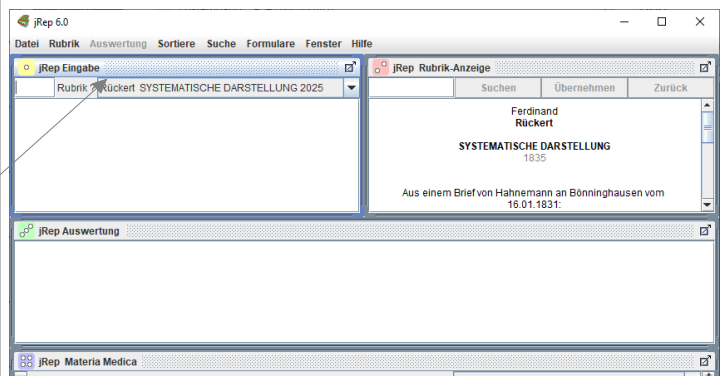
jRep 6.0

Datei Rubrik Auswertung Sortiere Suche Formulare Fenster Hilfe

jRep Eingabe

Rubrik Rückert SYSTEMATISCHE DARSTELLUNG 2025

jRep Rubrik-Anzeige

Suchen Übernehmen Zurück

Ferdinand
Rückert

SYSTEMATISCHE DARSTELLUNG
1835

Aus einem Brief von Hahnemann an Bönninghausen vom 16.01.1831:

jRep Auswertung

jRep Materia Medica